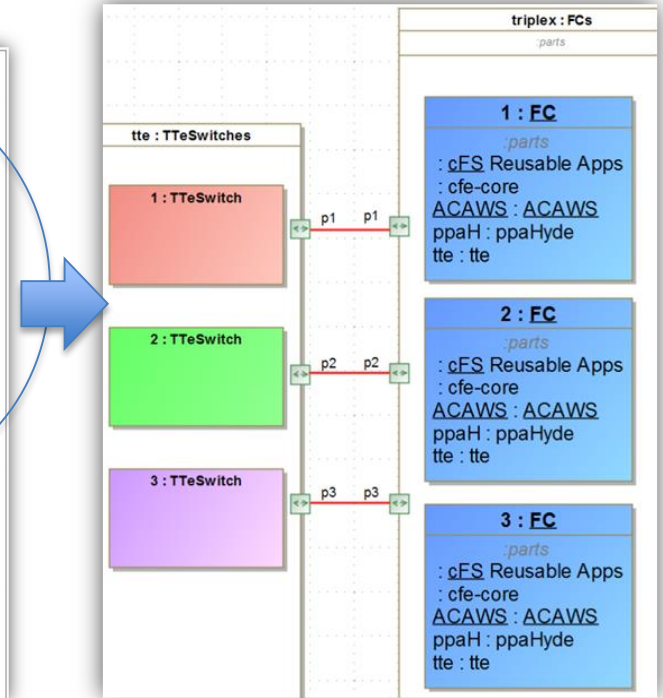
triplex : FCs
:parts

tte : TTeSwitches

1 : TTeSwitch

2 : TTeSwitch

3 : TTeSwitch

p1 p1

p2 p2

p3 p3

1 : FC
:parts
: cFS Reusable Apps
: cfe-core
ACAWS : ACAWS
ppaH : ppaHyde
tte : tte

2 : FC
:parts
: cFS Reusable Apps
: cfe-core
ACAWS : ACAWS
ppaH : ppaHyde
tte : tte

3 : FC
:parts
: cFS Reusable Apps
: cfe-core
ACAWS : ACAWS
ppaH : ppaHyde
tte : tte